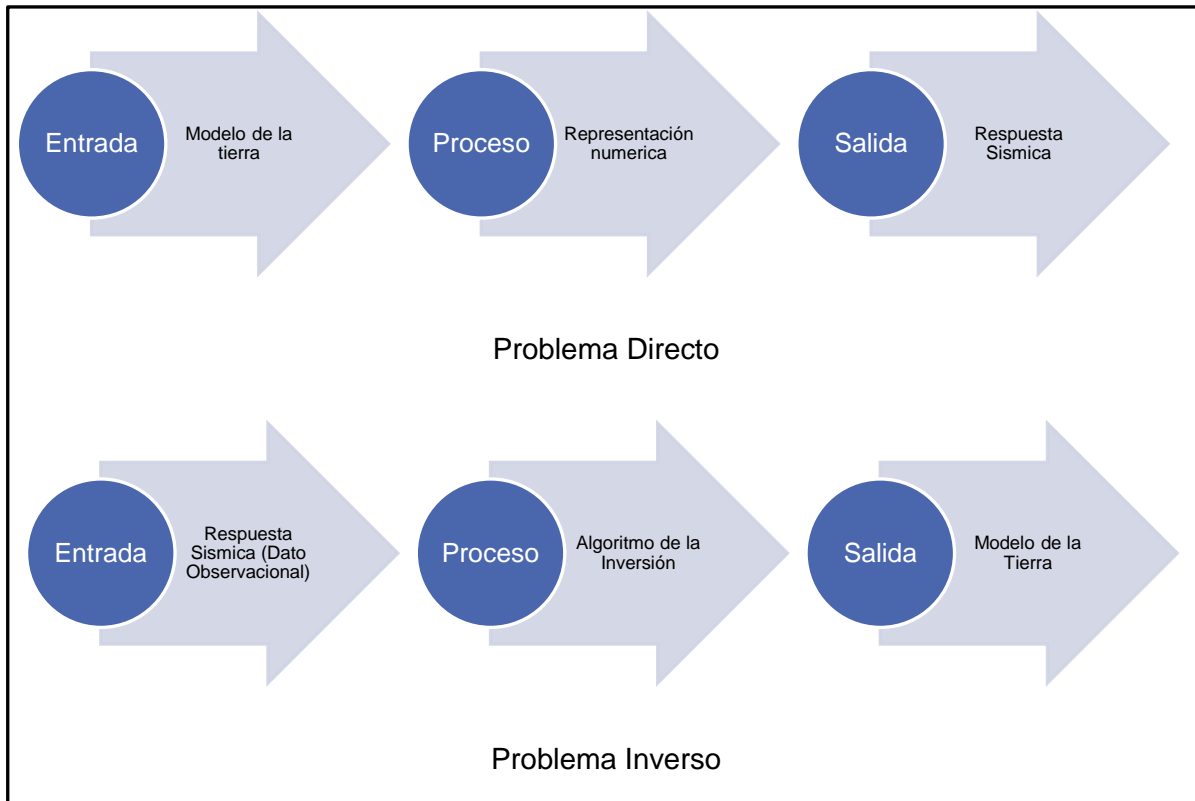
Entrada

Modelo de la tierra

Proceso

Representación numerica

Salida

Respuesta Sismica

Problema Directo

Entrada

Respuesta Sismica (Dato Observacional)

Proceso

Algoritmo de la Inversión

Salida

Modelo de la Tierra

Problema Inverso